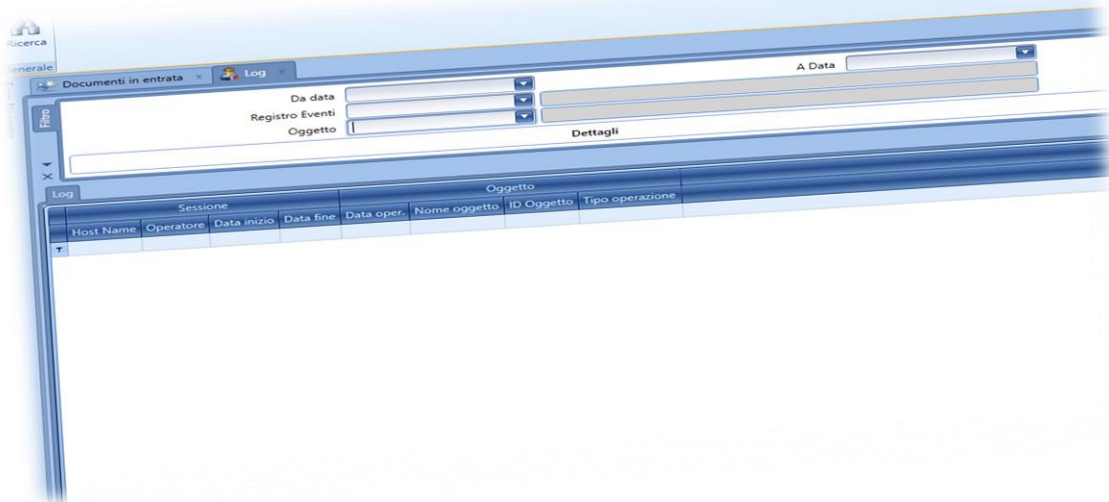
Ricerca

enerale

Documenti in entrata ×

Log ×

A Data

Filtro

Da data

Registro Eventi

Oggetto

Dettagli

Log

| Sessione | | | | Oggetto | | | |
|---|---|---|---|---|---|---|---|
| Host Name | Operatore | Data inizio | Data fine | Data oper. | Nome oggetto | ID Oggetto | Tipo operazione |